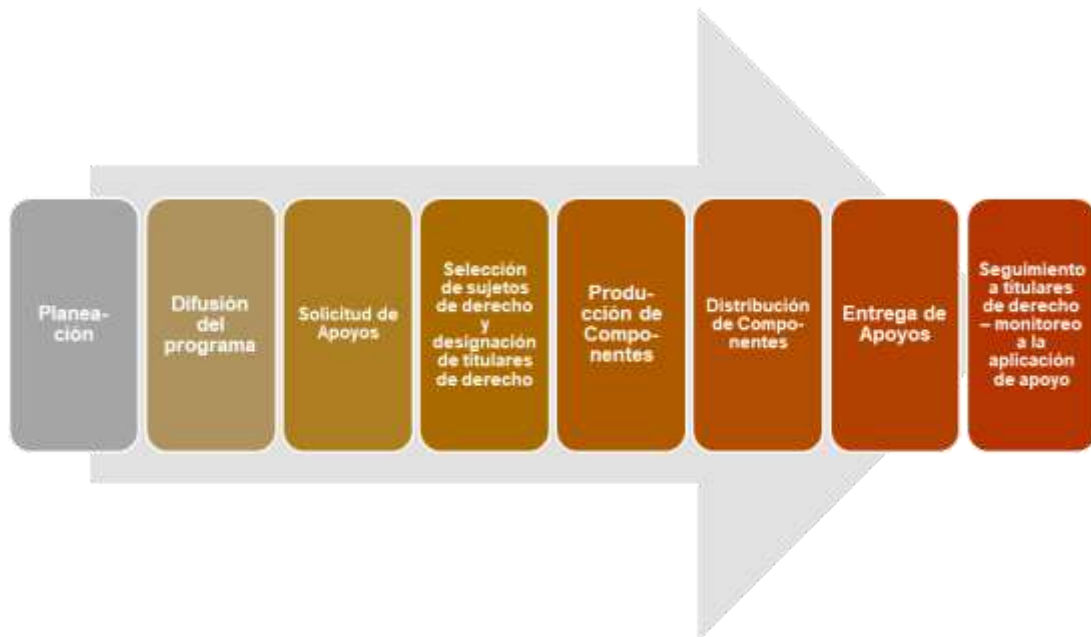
Planeación

Difusión del programa

Solicitud de Apoyos

Selección de sujetos de derecho y designación de titulares de derecho

Producción de Componentes

Distribución de Componentes

Entrega de Apoyos

Seguimiento a titulares de derecho – monitoreo a la aplicación de apoyo